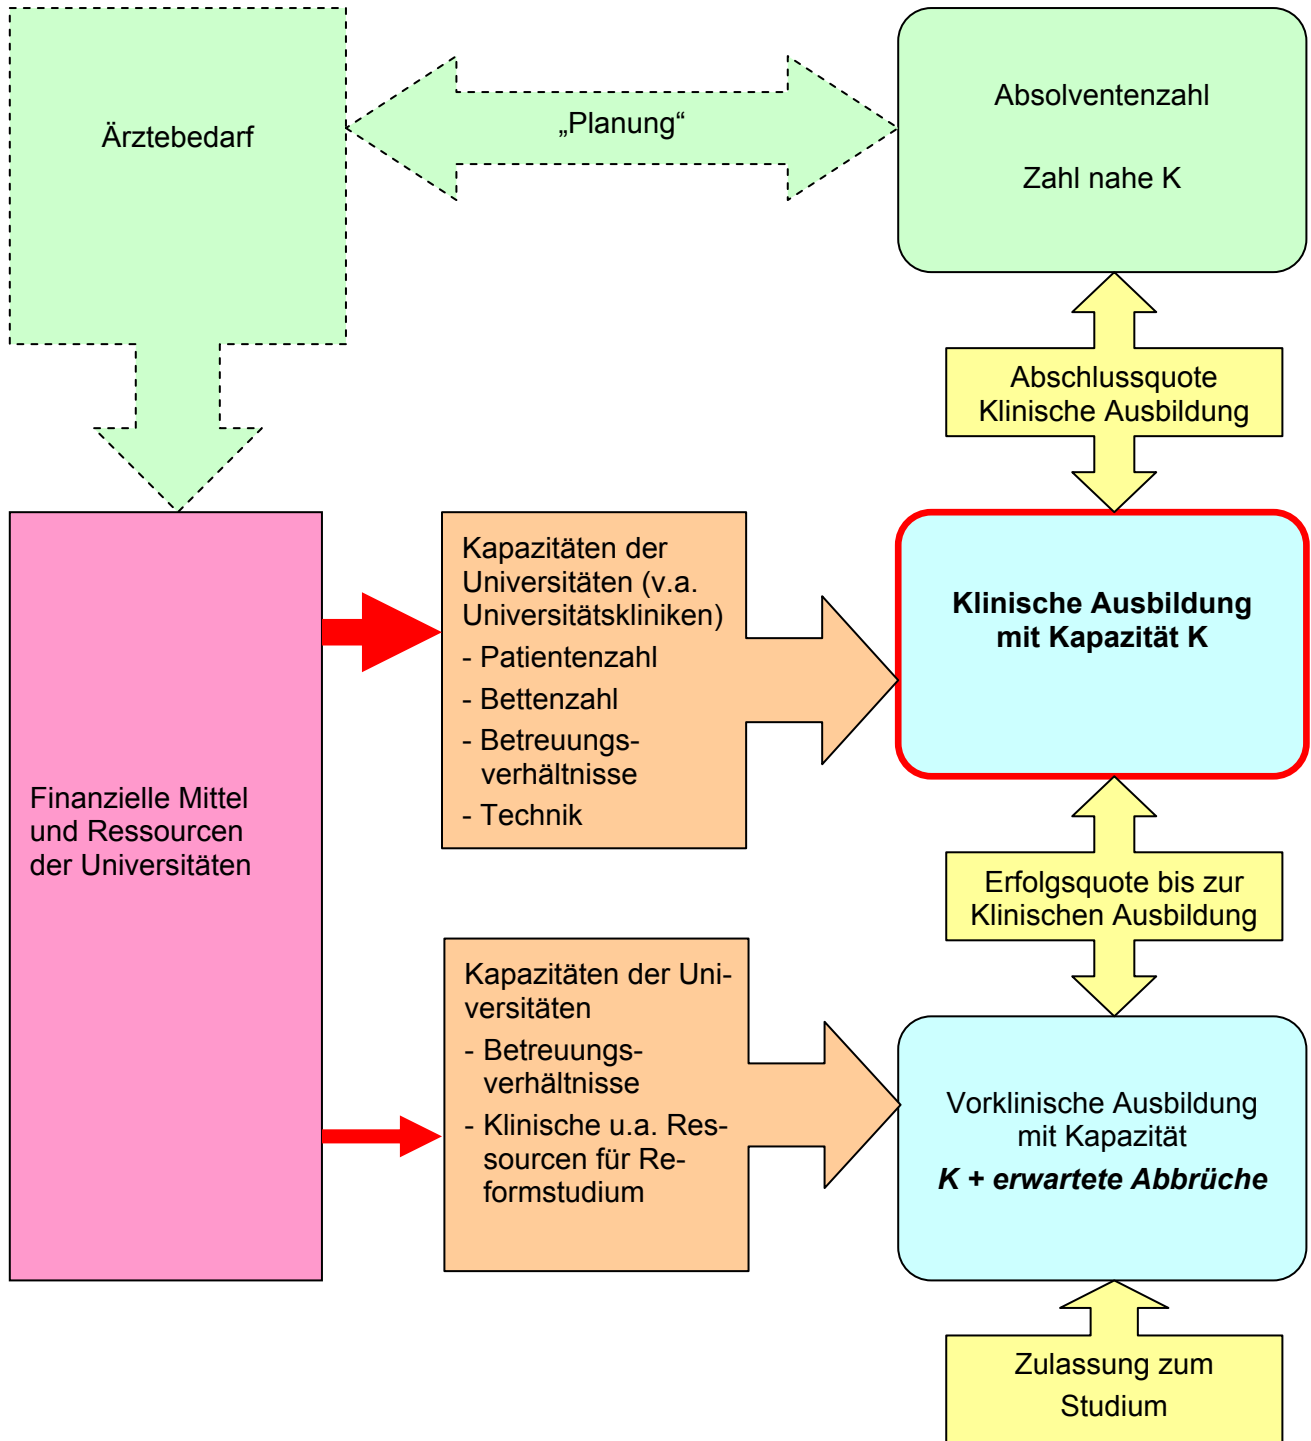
Ärztebedarf

„Planung“

Absolventenzahl

Zahl nahe K

Abschlussquote Klinische Ausbildung

Finanzielle Mittel und Ressourcen der Universitäten

Kapazitäten der Universitäten (v.a. Universitätskliniken)
- Patientenzahl
- Bettenzahl
- Betreuungsverhältnisse
- Technik

**Klinische Ausbildung mit Kapazität K**

Erfolgsquote bis zur Klinischen Ausbildung

Kapazitäten der Universitäten
- Betreuungsverhältnisse
- Klinische u.a. Ressourcen für Reformstudium

Vorklinische Ausbildung mit Kapazität
***K + erwartete Abbrüche***

Zulassung zum Studium